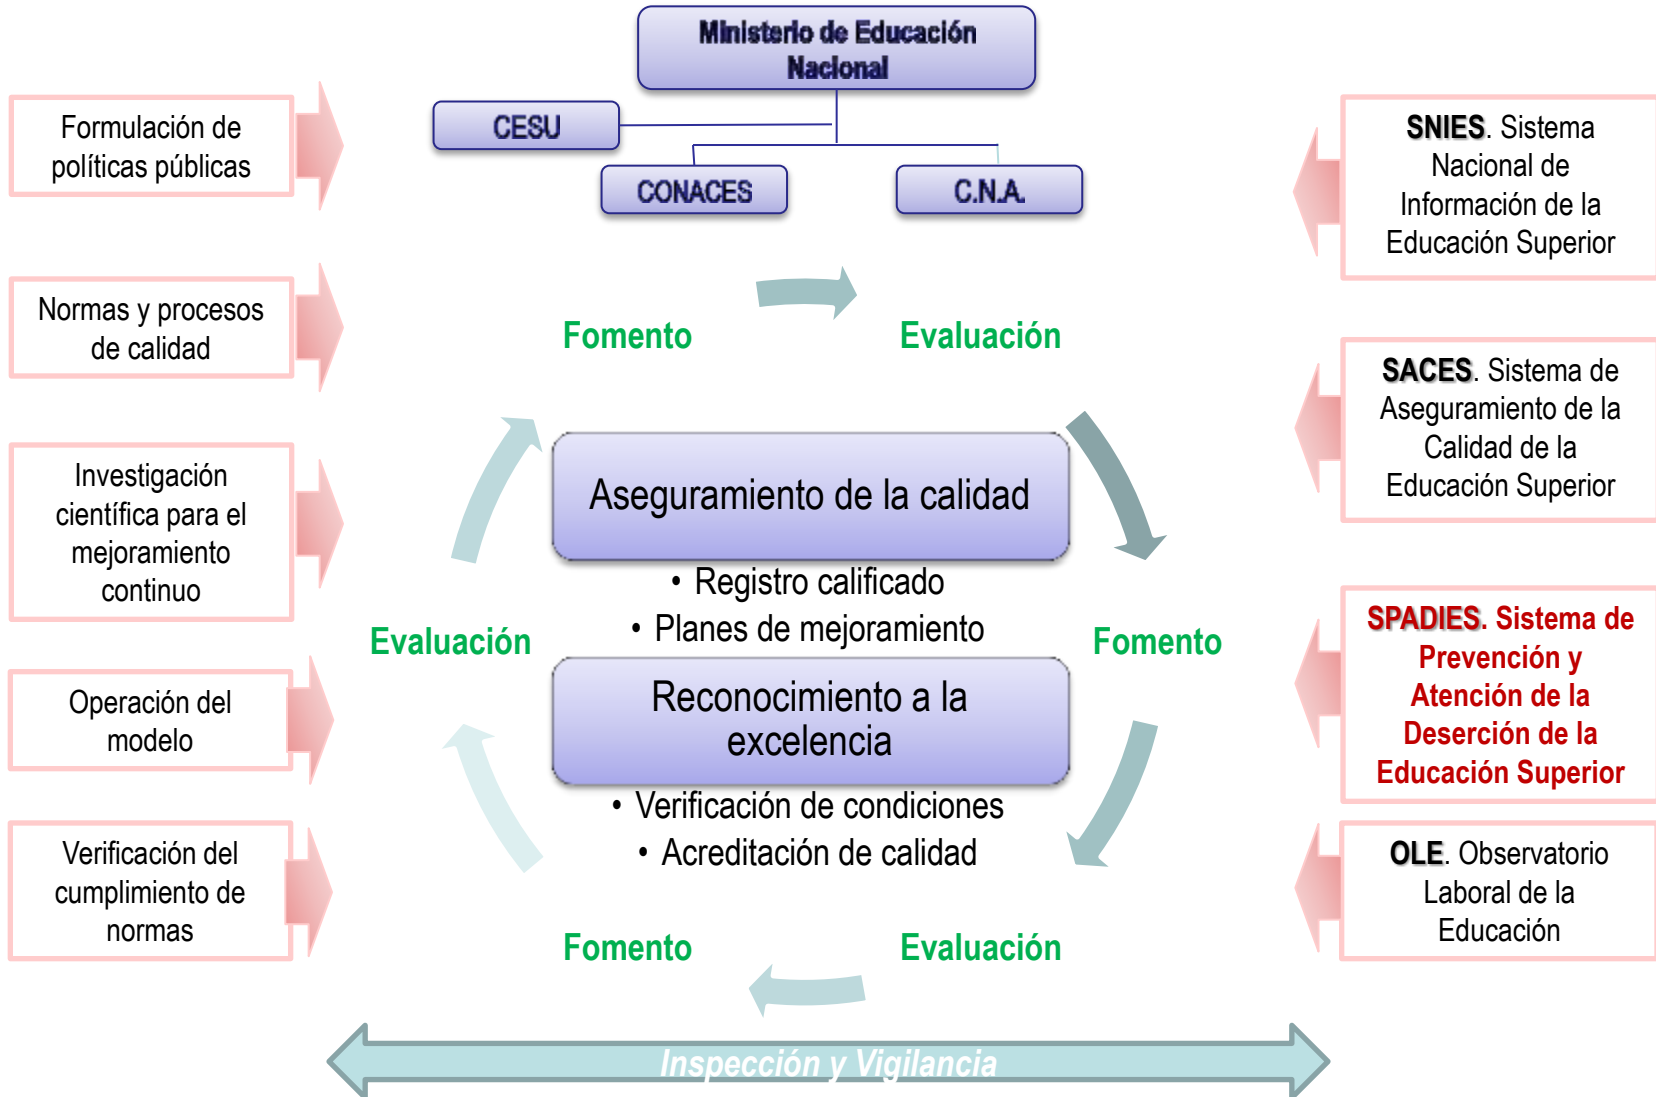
Ministerio de Educación Nacional

CESU

CONACES

C.N.A.

Formulación de políticas públicas

Normas y procesos de calidad

Investigación científica para el mejoramiento continuo

Operación del modelo

Verificación del cumplimiento de normas

SNIES. Sistema Nacional de Información de la Educación Superior

SACES. Sistema de Aseguramiento de la Calidad de la Educación Superior

SPADIES. Sistema de Prevención y Atención de la Deserción de la Educación Superior

OLE. Observatorio Laboral de la Educación

Fomento

Evaluación

Aseguramiento de la calidad

• Registro calificado
• Planes de mejoramiento

Evaluación

Fomento

Reconocimiento a la excelencia

• Verificación de condiciones
• Acreditación de calidad

Fomento

Evaluación

Inspección y Vigilancia